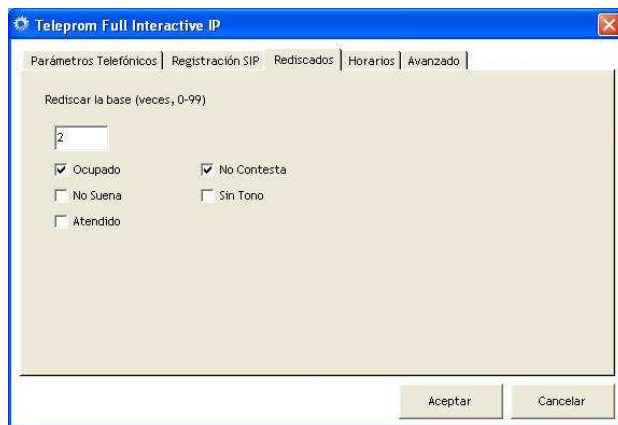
Teleprom Full Interactive IP

Parámetros Telefónicos | Registración SIP | Rediscados | Horarios | Avanzado

Rediscar la base (veces, 0-99)

2

☑ Ocupado
☑ No Contesta
☐ No Suena
☐ Sin Tono
☐ Atendido

Aceptar
Cancelar